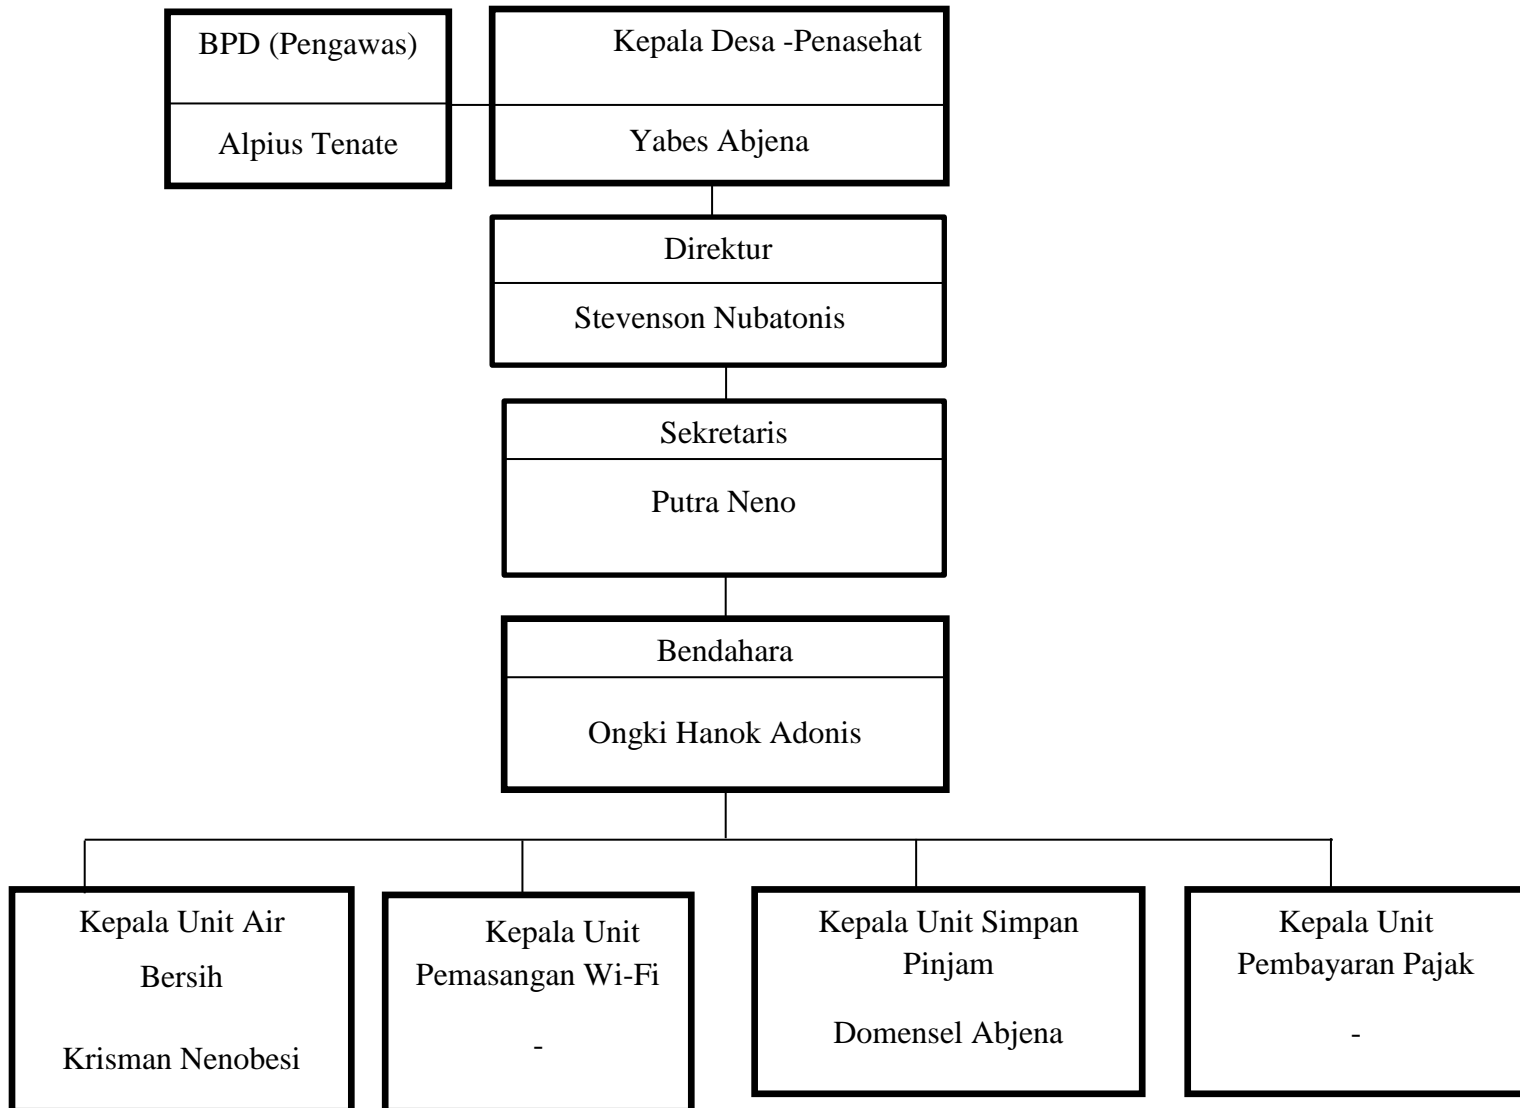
BPD (Pengawas)

Alpius Tenate

Kepala Desa -Penasehat

Yabes Abjena

Direktur

Stevenson Nubatonis

Sekretaris

Putra Neno

Bendahara

Ongki Hanok Adonis

Kepala Unit Air Bersih

Krisman Nenobesi

Kepala Unit Pemasangan Wi-Fi

-

Kepala Unit Simpan Pinjam

Domensel Abjena

Kepala Unit Pembayaran Pajak

-